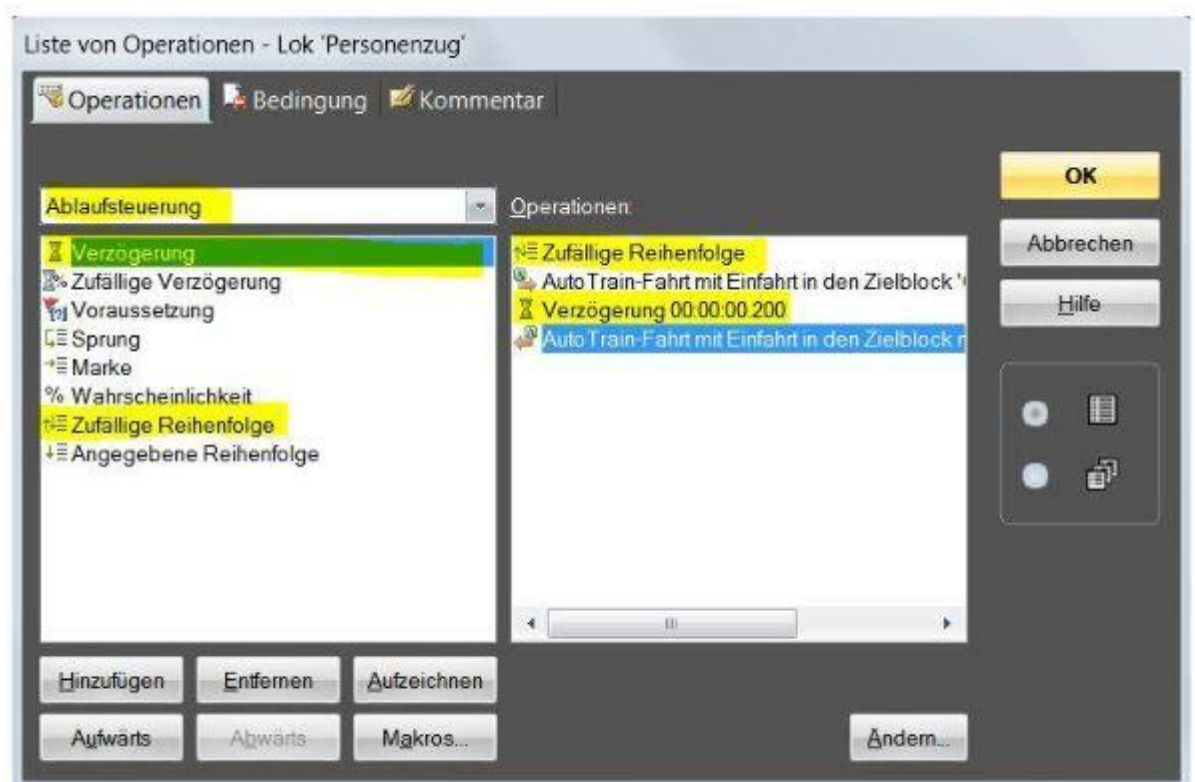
Liste von Operationen - Lok 'Personenzug'

Operationen | Bedingung | Kommentar

Ablaufsteuerung

Verzögerung
Zufällige Verzögerung
Voraussetzung
Sprung
Marke
% Wahrscheinlichkeit
Zufällige Reihenfolge
Angegebene Reihenfolge

Operationen:

Zufällige Reihenfolge
Auto Train-Fahrt mit Einfahrt in den Zielblock '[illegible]
Verzögerung 00:00:00.200
Auto Train-Fahrt mit Einfahrt in den Zielblock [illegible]

OK
Abbrechen
Hilfe

Hinzufügen
Entfernen
Aufzeichnen
Aufwärts
Abwärts
Makros...
Ändern...